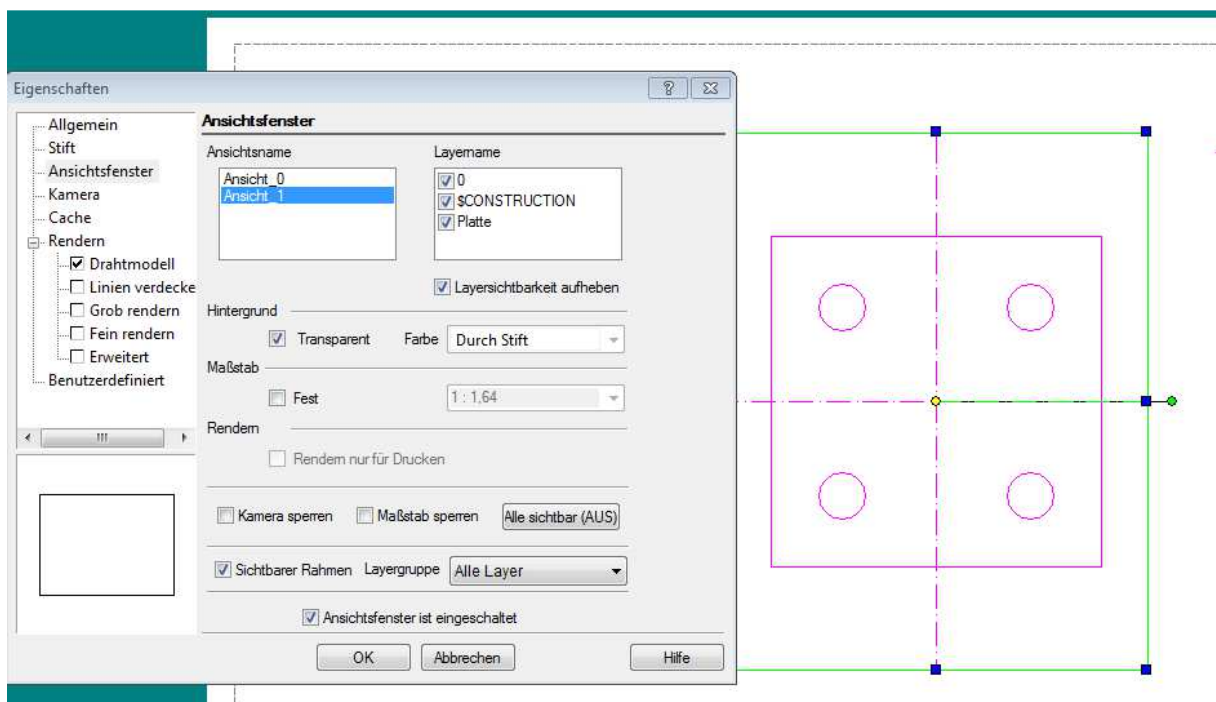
Eigenschaften

Allgemein
Stift
Ansichtsfenster
Kamera
Cache
Rendern
Drahtmodell
Linien verdecke
Grob rendern
Fein rendern
Erweitert
Benutzerdefiniert

Ansichtsfenster

Ansichtsname
Ansicht_0
Ansicht_1

Layername
0
$CONSTRUCTION
Platte

Layersichtbarkeit aufheben

Hintergrund
Transparent
Farbe
Durch Stift

Maßstab
Fest
1 : 1,64

Rendern
Rendern nur für Drucken

Kamera sperren
Maßstab sperren
Alle sichtbar (AUS)

Sichtbarer Rahmen
Layergruppe
Alle Layer

Ansichtsfenster ist eingeschaltet

OK
Abbrechen
Hilfe